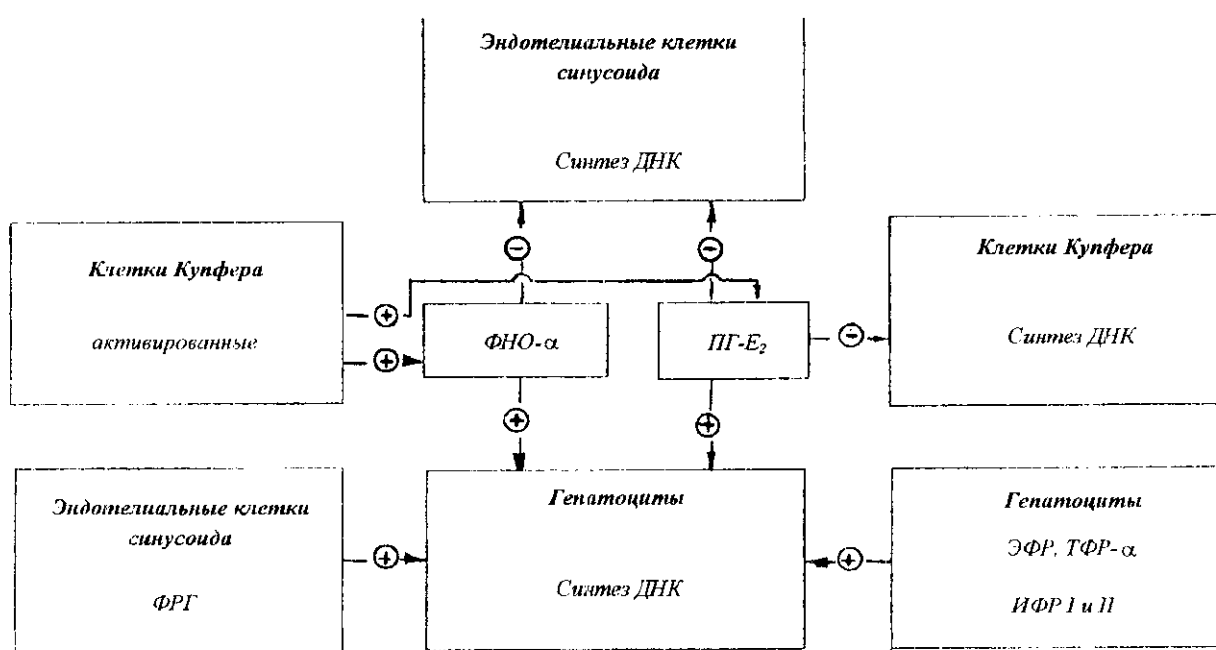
Эндотелиальные клетки синусоида

Синтез ДНК

Θ

Θ

Клетки Купфера

активированные

+

+

ФНО-α

ПГ-$E_2$

Θ

Клетки Купфера

Синтез ДНК

+

+

Эндотелиальные клетки синусоида

ФРГ

+

Гепатоциты

Синтез ДНК

+

Гепатоциты

ЭФР, ТФР-α

ИФР I и II